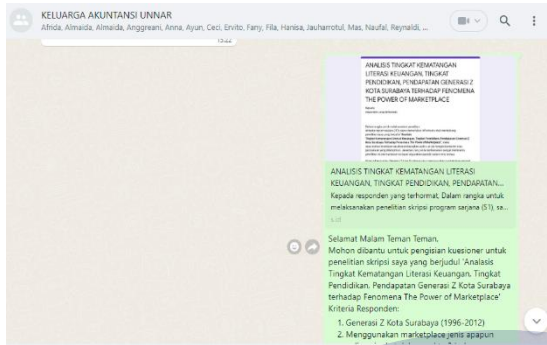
KELUARGA AKUNTANSI UNNAR
Afrida, Almaida, Almaida, Anggreani, Anna, Ayun, Ceci, Ervito, Fany, Fila, Hanisa, Jauharrotul, Mas, Naufal, Reynaldi, ...

15:22

ANALISIS TINGKAT KEMATANGAN LITERASI KEUANGAN, TINGKAT PENDIDIKAN, PENDAPATAN GENERASI Z KOTA SURABAYA TERHADAP FENOMENA THE POWER OF MARKETPLACE

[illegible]

ANALISIS TINGKAT KEMATANGAN LITERASI KEUANGAN, TINGKAT PENDIDIKAN, PENDAPATAN...
Kepada responden yang terhormat, Dalam rangka untuk melaksanakan penelitian skripsi program sarjana (S1), sa...
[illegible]

Selamat Malam Teman Teman,
Mohon dibantu untuk pengisian kuesioner untuk penelitian skripsi saya yang berjudul 'Analasis Tingkat Kematangan Literasi Keuangan, Tingkat Pendidikan, Pendapatan Generasi Z Kota Surabaya terhadap Fenomena The Power of Marketplace'
Kriteria Responden:
1. Generasi Z Kota Surabaya (1996-2012)
2. Menggunakan marketplace jenis apapun